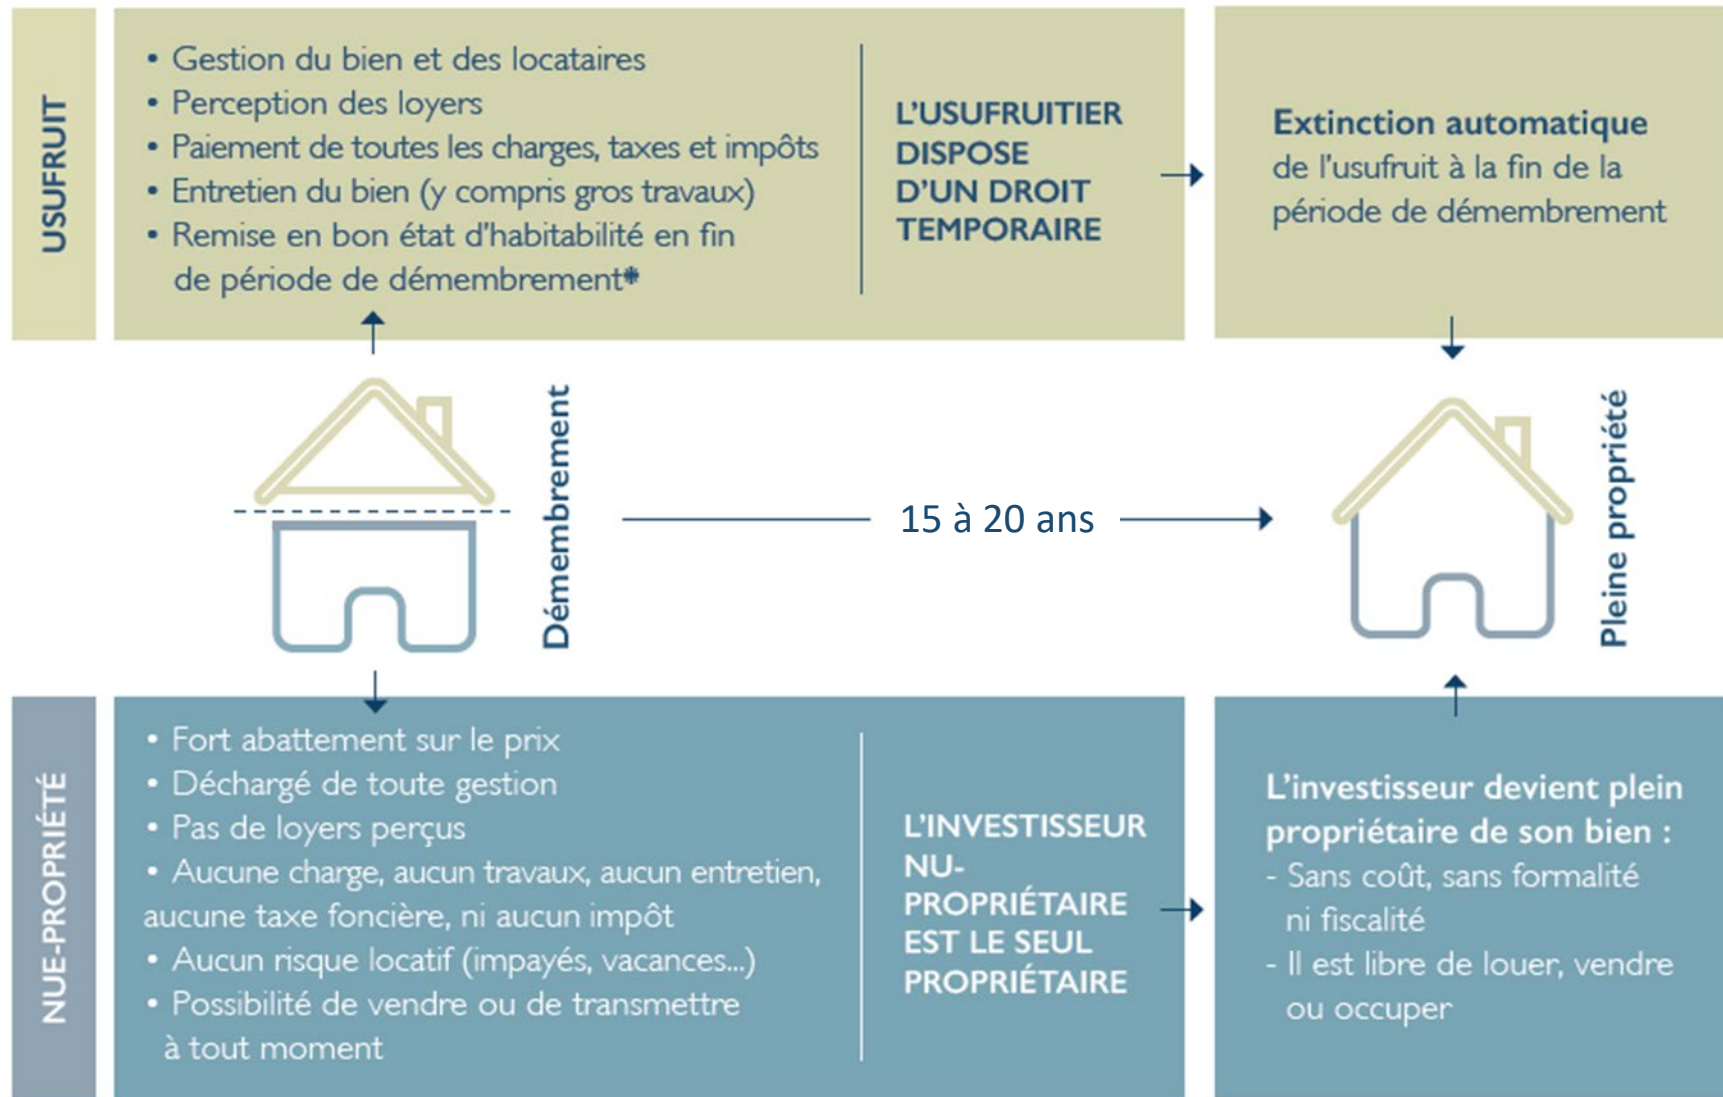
USUFRUIT

• Gestion du bien et des locataires
• Perception des loyers
• Paiement de toutes les charges, taxes et impôts
• Entretien du bien (y compris gros travaux)
• Remise en bon état d'habitabilité en fin de période de démembrement*

L'USUFRUITIER DISPOSE D'UN DROIT TEMPORAIRE

Extinction automatique de l'usufruit à la fin de la période de démembrement

Démembrement

15 à 20 ans

Pleine propriété

NUE-PROPRIÉTÉ

• Fort abattement sur le prix
• Déchargé de toute gestion
• Pas de loyers perçus
• Aucune charge, aucun travaux, aucun entretien, aucune taxe foncière, ni aucun impôt
• Aucun risque locatif (impayés, vacances...)
• Possibilité de vendre ou de transmettre à tout moment

L'INVESTISSEUR NU-PROPRIÉTAIRE EST LE SEUL PROPRIÉTAIRE

L'investisseur devient plein propriétaire de son bien :
- Sans coût, sans formalité ni fiscalité
- Il est libre de louer, vendre ou occuper